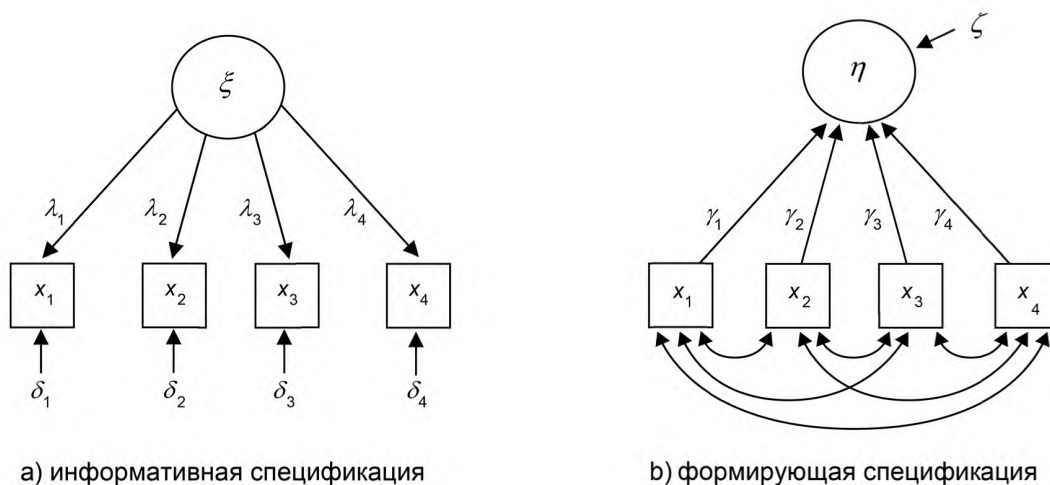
$\xi$

$\lambda_1$ $\lambda_2$ $\lambda_3$ $\lambda_4$

$x_1$ $x_2$ $x_3$ $x_4$

$\delta_1$ $\delta_2$ $\delta_3$ $\delta_4$

а) информативная спецификация

$\zeta$

$\eta$

$\gamma_1$ $\gamma_2$ $\gamma_3$ $\gamma_4$

$x_1$ $x_2$ $x_3$ $x_4$

b) формирующая спецификация